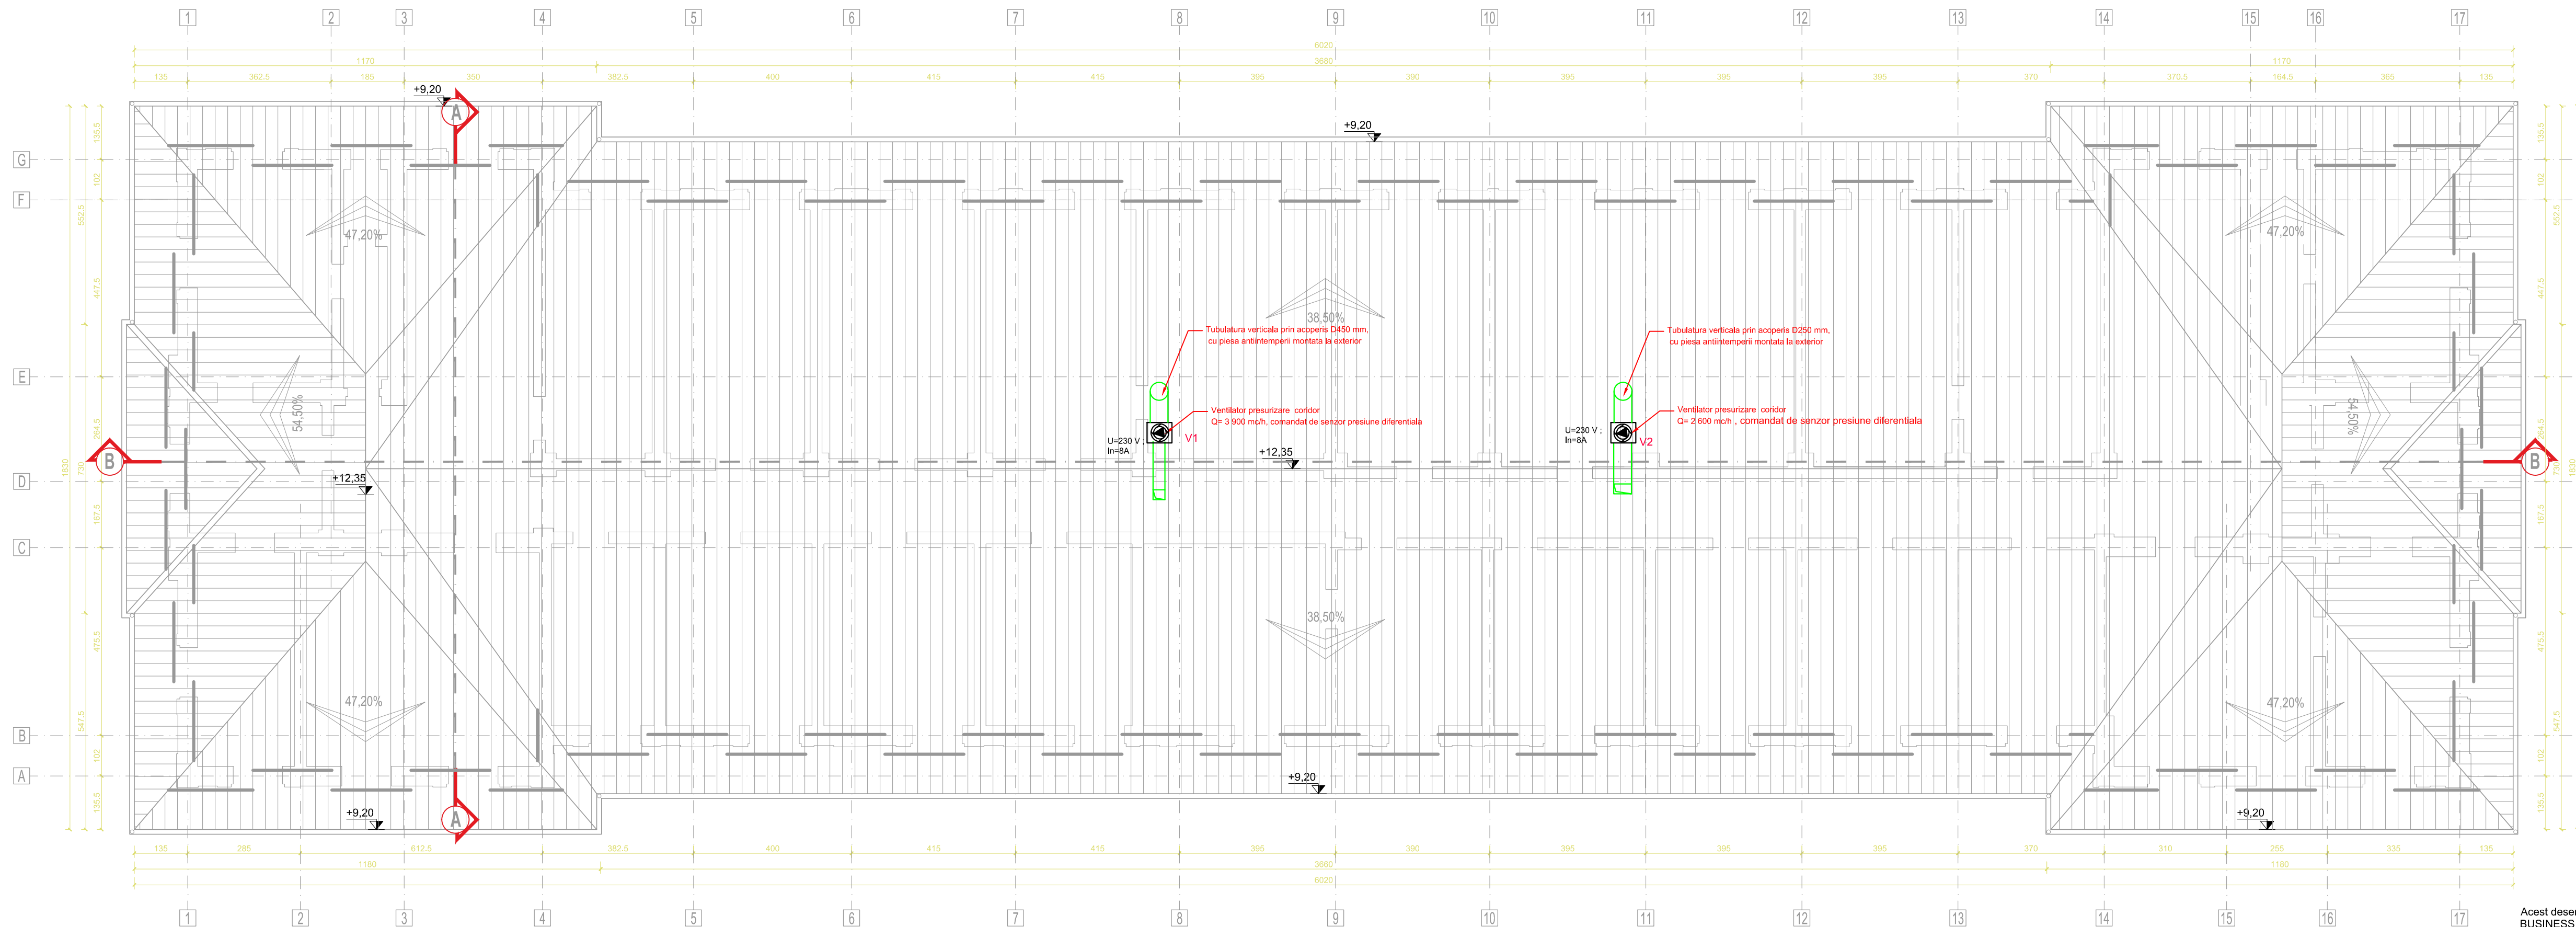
1 2 3 4 5 6 7 8 9 10 11 12 13 14 15 16 17

6020
1170 3680 1170
135 382,5 185 350 382,5 400 415 415 395 390 395 385 395 370 370,5 164,5 365 135

+9,20
A
+9,20

G
F
E
D
C
B
A

135,5
102
552,5
447,5
264,5
730
1530
167,5
475,5
547,5
102
135,5

47,20%
47,20%
54,50%
38,50%
38,50%
47,20%
47,20%
54,50%

Tubulatura verticala prin acoperis D450 mm, cu piesa antiintemperii montata la exterior

Ventilator presurizare coridor
Q= 3 900 mc/h, comandat de senzor presiune diferentiala

U=230 V ;
In=8A

V1

Tubulatura verticala prin acoperis D250 mm, cu piesa antiintemperii montata la exterior

Ventilator presurizare coridor
Q= 2 600 mc/h , comandat de senzor presiune diferentiala

U=230 V ;
In=8A

V2

B
B
+12,35
+12,35

+9,20
+9,20
+9,20
A

135 285 612,5 382,5 400 415 415 395 390 395 385 395 370 310 255 335 135
1180 3660 1180
6020

1 2 3 4 5 6 7 8 9 10 11 12 13 14 15 16 17

Acest dese
BUSINESS